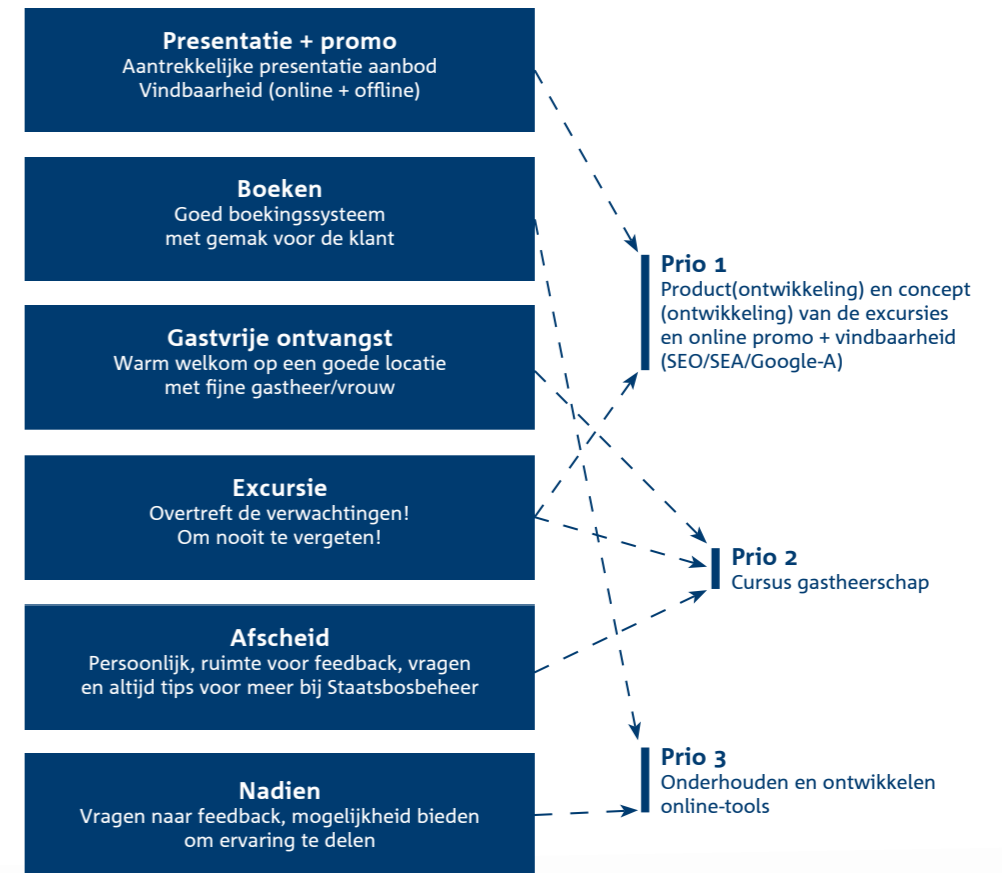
Presentatie + promo
Aantrekkelijke presentatie aanbod
Vindbaarheid (online + offline)

Boeken
Goed boekingssysteem
met gemak voor de klant

Gastvrije ontvangst
Warm welkom op een goede locatie
met fijne gastheer/vrouw

Excursie
Overtreft de verwachtingen!
Om nooit te vergeten!

Afscheid
Persoonlijk, ruimte voor feedback, vragen
en altijd tips voor meer bij Staatsbosbeheer

Nadien
Vragen naar feedback, mogelijkheid bieden
om ervaring te delen

Prio 1
Product(ontwikkeling) en concept (ontwikkeling) van de excursies en online promo + vindbaarheid (SEO/SEA/Google-A)

Prio 2
Cursus gastheerschap

Prio 3
Onderhouden en ontwikkelen online-tools